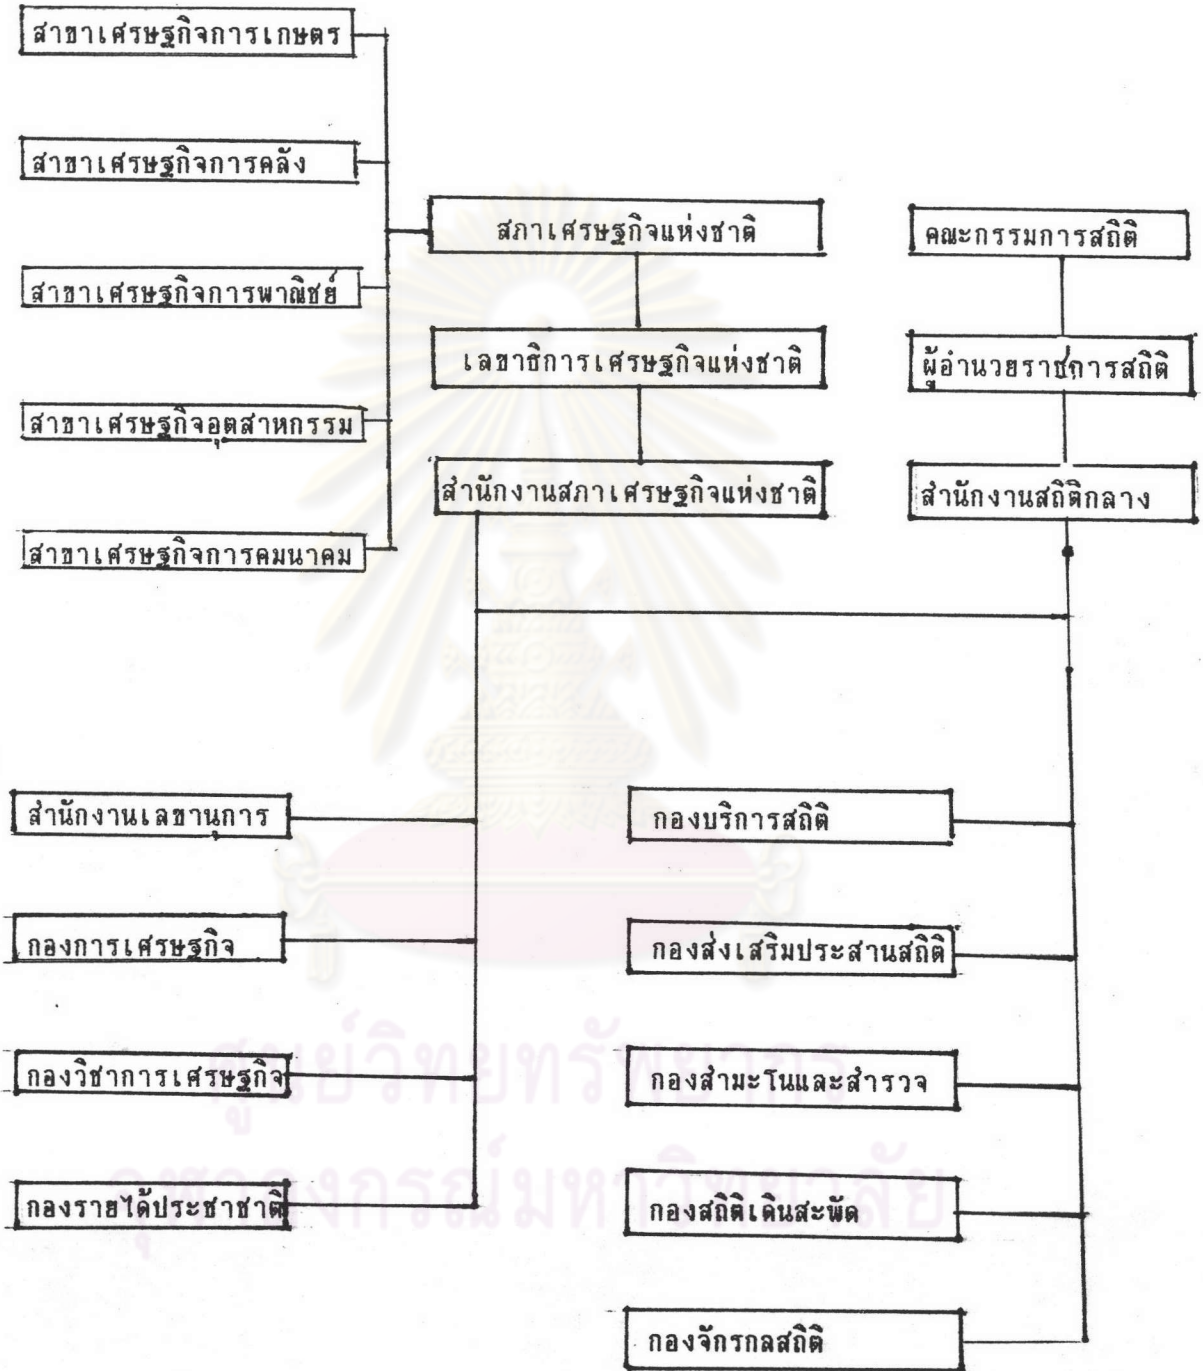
สาขาเศรษฐกิจการเกษตร

สาขาเศรษฐกิจการคลัง

สาขาเศรษฐกิจการพาณิชย์

สาขาเศรษฐกิจอุตสาหกรรม

สาขาเศรษฐกิจการคมนาคม

สภาเศรษฐกิจแห่งชาติ

เลขาธิการเศรษฐกิจแห่งชาติ

สำนักงานสภาเศรษฐกิจแห่งชาติ

คณะกรรมการสถิติ

ผู้อำนวยราชการสถิติ

สำนักงานสถิติกลาง

สำนักงานเลขานุการ

กองการเศรษฐกิจ

กองวิชาการเศรษฐกิจ

กองรายได้ประชาชาติ

กองบริการสถิติ

กองส่งเสริมประสานสถิติ

กองสำมะโนและสำรวจ

กองสถิติเดินสะพัด

กองจักรกลสถิติ

ศูนย์วิทยทรัพยากร
จุฬาลงกรณ์มหาวิทยาลัย